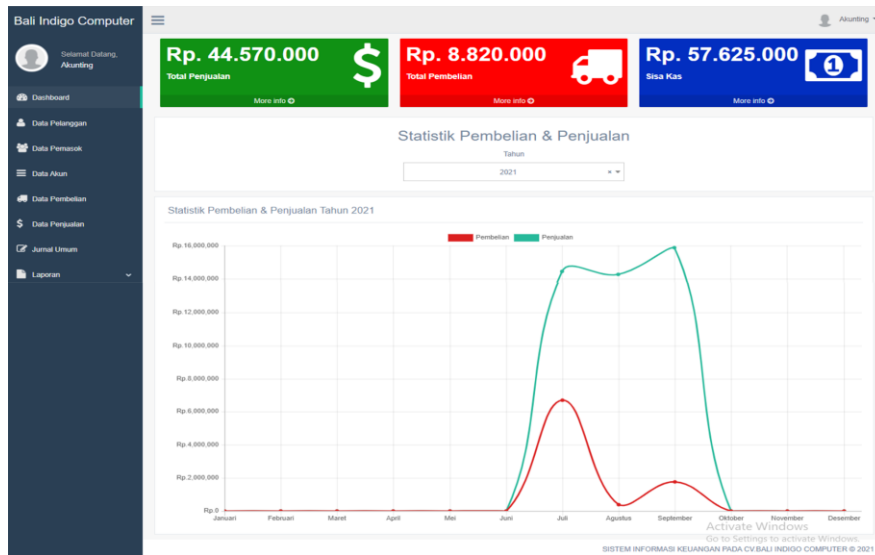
Bali Indigo Computer

Akunting

Selamat Datang,
Akunting

Dashboard
Data Pelanggan
Data Pemasok
Data Akun
Data Pembelian
Data Penjualan
Jurnal Umum
Laporan

Rp. 44.570.000
Total Penjualan
More info

Rp. 8.820.000
Total Pembelian
More info

Rp. 57.625.000
Sisa Kas
More info

Statistik Pembelian & Penjualan

Tahun
2021

Statistik Pembelian & Penjualan Tahun 2021

Pembelian Penjualan

Rp.16,000,000
Rp.14,000,000
Rp.12,000,000
Rp.10,000,000
Rp.8,000,000
Rp.6,000,000
Rp.4,000,000
Rp.2,000,000
Rp.0

Januari Februari Maret April Mei Juni Juli Agustus September Oktober November Desember

Activate Windows
Go to Settings to activate Windows.

SISTEM INFORMASI KEUANGAN PADA CV.BALI INDIGO COMPUTER © 2021